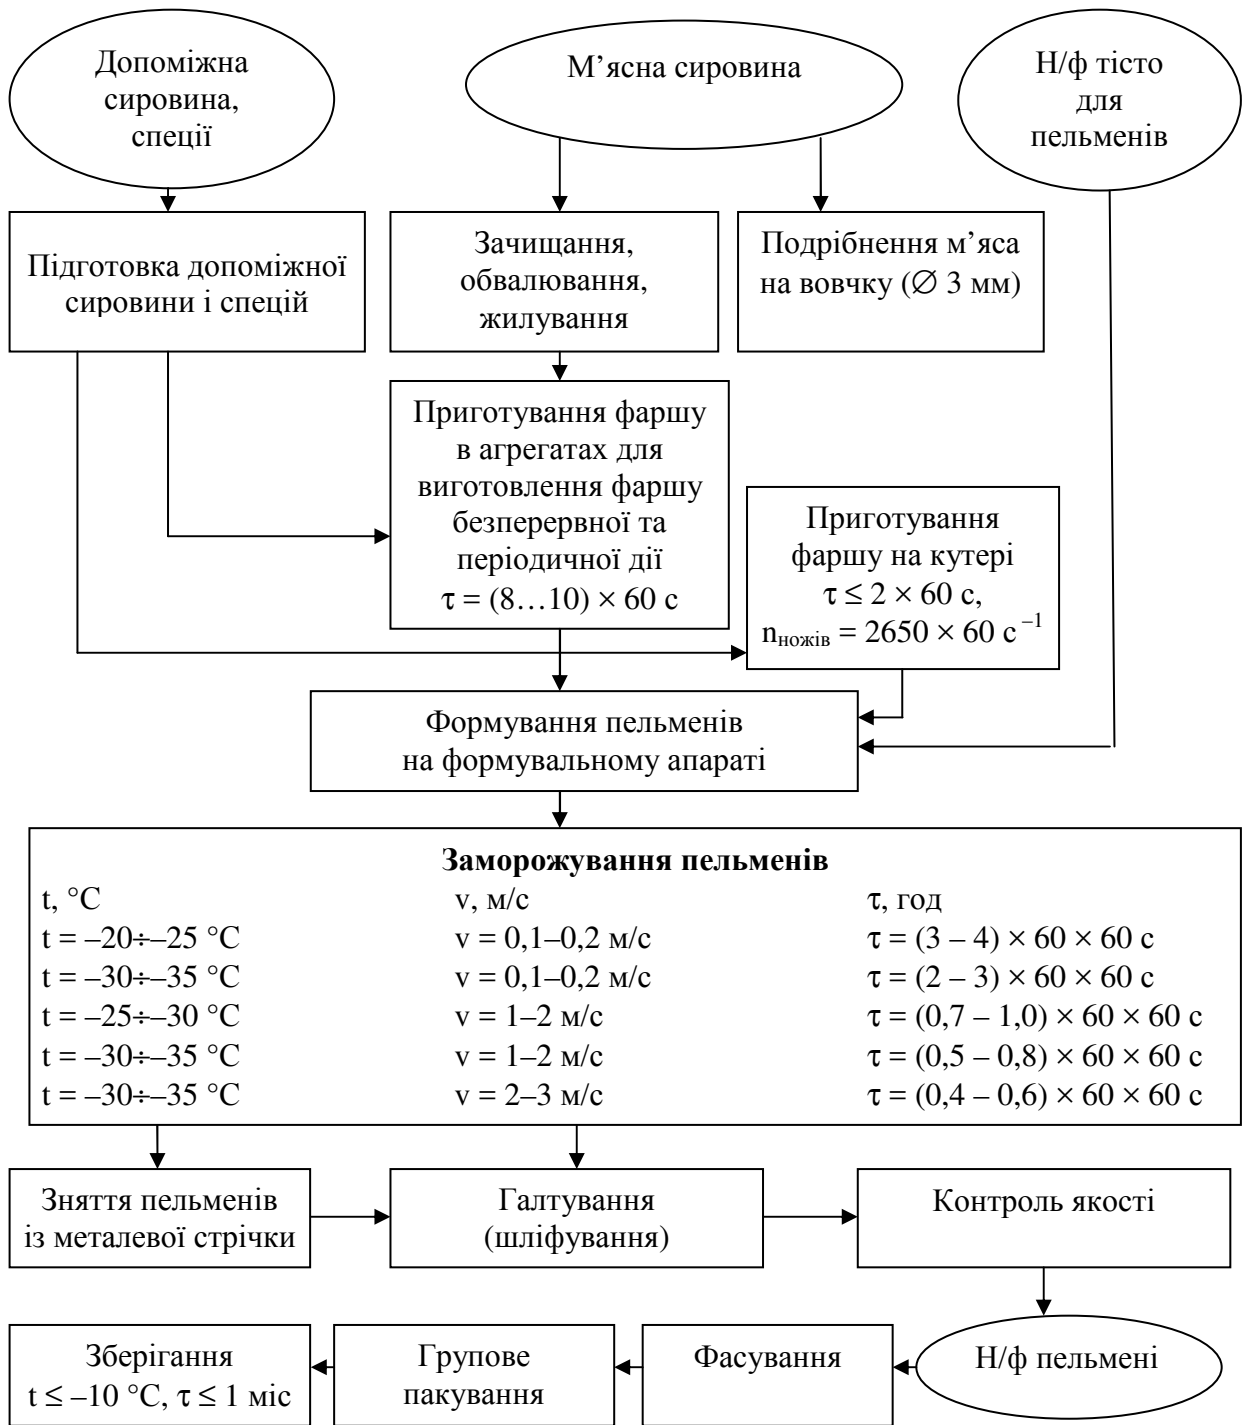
Допоміжна сировина, спеції

М’ясна сировина

Н/ф тісто для пельменів

Підготовка допоміжної сировини і спецій

Зачищання, обвалювання, жилування

Подрібнення м’яса на вовчку (∅ 3 мм)

Приготування фаршу в агрегатах для виготовлення фаршу безперервної та періодичної дії $\tau = (8…10) \times 60$ с

Приготування фаршу на кутері $\tau \leq 2 \times 60$ с, $n_{ножів} = 2650 \times 60$ с$^{-1}$

Формування пельменів на формувальному апараті

**Заморожування пельменів**

| t, °C | v, м/с | τ, год |
|---|---|---|
| t = –20÷–25 °C | v = 0,1–0,2 м/с | $\tau = (3 - 4) \times 60 \times 60$ с |
| t = –30÷–35 °C | v = 0,1–0,2 м/с | $\tau = (2 - 3) \times 60 \times 60$ с |
| t = –25÷–30 °C | v = 1–2 м/с | $\tau = (0,7 - 1,0) \times 60 \times 60$ с |
| t = –30÷–35 °C | v = 1–2 м/с | $\tau = (0,5 - 0,8) \times 60 \times 60$ с |
| t = –30÷–35 °C | v = 2–3 м/с | $\tau = (0,4 - 0,6) \times 60 \times 60$ с |

Зняття пельменів із металевої стрічки

Галтування (шліфування)

Контроль якості

Н/ф пельмені

Фасування

Групове пакування

Зберігання t ≤ –10 °C, τ ≤ 1 міс